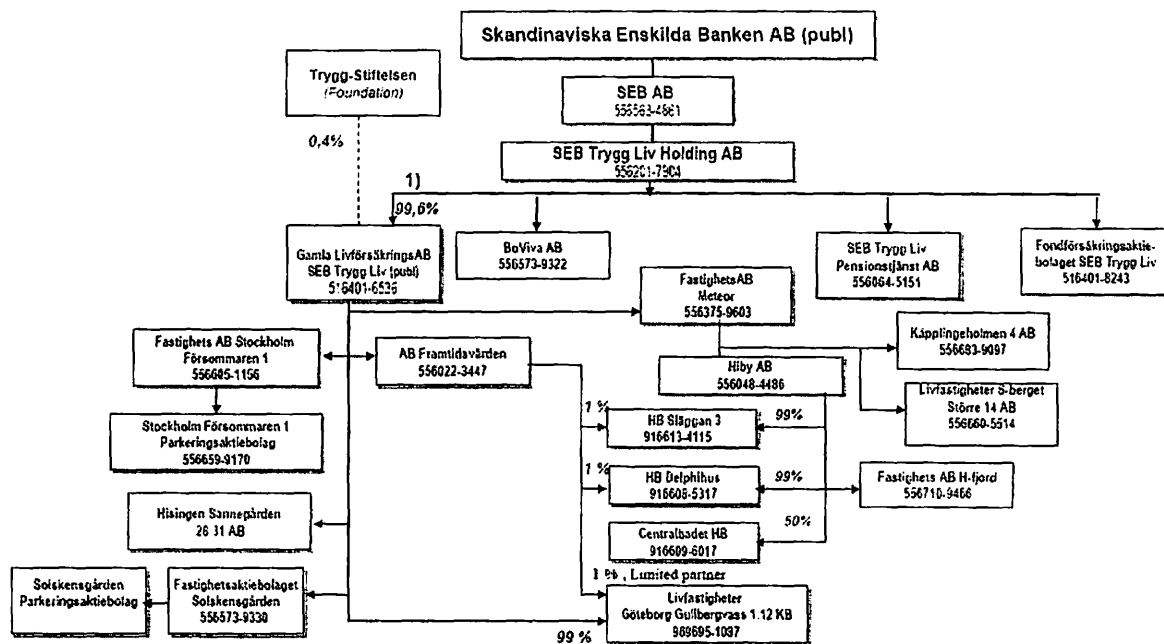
Skandinaviska Enskilda Banken AB (publ)

Trygg-Stiftelsen
(Foundation)

0,4%

SEB AB
556563-4861

SEB Trygg Liv Holding AB
556201-7904

1)

99,6%

Gamla LivförsäkringsAB
SEB Trygg Liv (publ)
516401-6536

BoViva AB
556573-9322

SEB Trygg Liv
Pensionstjänst AB
556064-5151

Fondförsäkringsaktiebolaget SEB Trygg Liv
516401-8243

FastighetsAB
Meteor
556375-9603

Käpplingeholmen 4 AB
556683-9097

Fastighets AB Stockholm
Försommaren 1
556685-1156

AB Framtidsvården
556022-3447

Hiby AB
556048-4486

Livfastigheter S-berget
Större 14 AB
556660-5514

Stockholm Försommaren 1
Parkeringsaktiebolag
556659-9170

1 %

HB Släggan 3
916613-4115

99%

1 %

HB Delphihus
916605-5317

99%

Fastighets AB H-fjord
556710-9466

Hisingen Sannegården
28 31 AB

50%

Centralbadet HB
916609-6017

1 %, Limited partner

Solskensgården
Parkeringsaktiebolag

Fastighetsaktiebolaget
Solskensgården
556573-9330

Livfastigheter
Göteborg Gullbergvass 1.12 KB
969695-1097

99 %